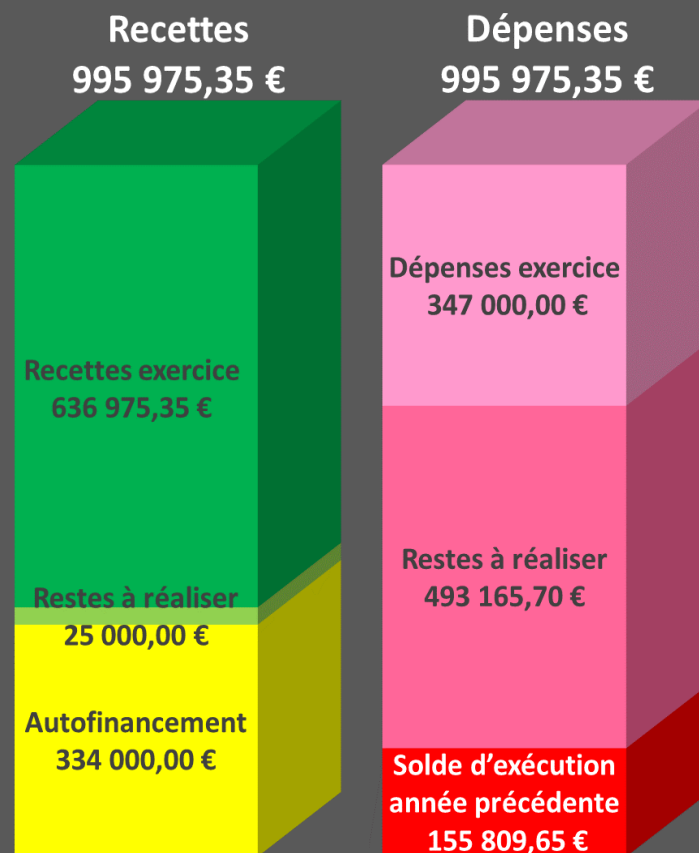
Recettes
995 975,35 €

Dépenses
995 975,35 €

Recettes exercice
636 975,35 €

Restes à réaliser
25 000,00 €

Autofinancement
334 000,00 €

Dépenses exercice
347 000,00 €

Restes à réaliser
493 165,70 €

Solde d'exécution
année précédente
155 809,65 €